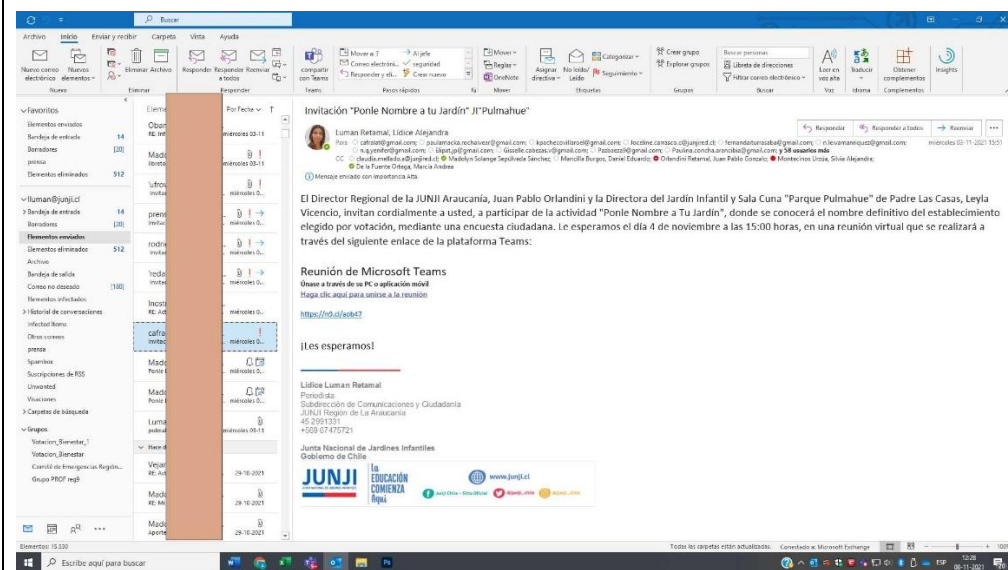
Buscar

Archivo Inicio Enviar y recibir Carpeta Vista Ayuda

Nuevo correo electrónico Nuevos elementos Eliminar Archivo Responder Responder a todos Reenviar compartir con Teams Mover a ? Correo electrónic... Responder y eli... Al jefe seguridad Crear nuevo Mover Reglas OneNote Asignar directiva No leído/ Leído Categorizar Seguimiento Crear grupo Explorar grupos Buscar personas Libreta de direcciones Filtrar correo electrónico Leer en voz alta Traducir Obtener complementos Insights

Nuevo Eliminar Responder Teams Pasos rápidos Mover Etiquetas Grupos Buscar Voz Idioma Complementos

Favoritos
Elementos enviados
Bandeja de entrada 14
Borradores [20]
prensa
Elementos eliminados 512

lluman@junji.cl
Bandeja de entrada 14
Borradores [20]
Elementos enviados
Elementos eliminados 512
Archivo
Bandeja de salida
Correo no deseado [180]
Elementos infectados
Historial de conversaciones
Infected Items
Otros correos
prensa
Spambox
Suscripciones de RSS
Unwanted
Visaciones
Carpetas de búsqueda

Grupos
Votacion_Bienestar_1
Votacion_Bienestar
Comité de Emergencias Región...
Grupo PROF reg9

Por Fecha

miércoles 03-11
miércoles 03-11
miércoles 0...
miércoles 0...
miércoles 0...
miércoles 0...
miércoles 0...
miércoles 0...
miércoles 0...
miércoles 03-11
29-10-2021
29-10-2021
29-10-2021

Invitación "Ponle Nombre a tu Jardín" JI"Pulmahue"

Luman Retamal, Lidice Alejandra
Para cafralat@gmail.com; paulamacka.rechaivez@gmail.com; kpacheccvillaroel@gmail.com; focdine.carrasco.c@junjired.cl; fernandaiturrasaba@gmail.com; n.levamanriquez@gmail.com; n.jgyenifer@gmail.com; lilipat.jp@gmail.com; Gisselle.cabezas.v@gmail.com; Pazbasetz@gmail.com; Paulina.concha.arancibia@gmail.com; y 58 usuarios más
CC claudia.mellado.a@junjired.cl; Madolyn Solange Sepúlveda Sánchez; Mancilla Burgos, Daniel Eduardo; Orlandini Retamal, Juan Pablo Gonzalo; Montecinos Urzúa, Silvia Alejandra; De la Fuente Ortega, Marcia Andrea
Mensaje enviado con importancia Alta.

Responder Responder a todos Reenviar
miércoles 03-11-2021 15:51

El Director Regional de la JUNJI Araucanía, Juan Pablo Orlandini y la Directora del Jardín Infantil y Sala Cuna "Parque Pulmahue" de Padre Las Casas, Leyla Vicencio, invitan cordialmente a usted, a participar de la actividad "Ponle Nombre a Tu Jardín", donde se conocerá el nombre definitivo del establecimiento elegido por votación, mediante una encuesta ciudadana. Le esperamos el día 4 de noviembre a las 15:00 horas, en una reunión virtual que se realizará a través del siguiente enlace de la plataforma Teams:

Reunión de Microsoft Teams
Únase a través de su PC o aplicación móvil
Haga clic aquí para unirse a la reunión

https://n9.cl/aob47

¡Les esperamos!

Lidice Luman Retamal
Periodista
Subdirección de Comunicaciones y Ciudadanía
JUNJI Región de La Araucanía
45 2991331
+569 07475721

Junta Nacional de Jardines Infantiles
Gobierno de Chile

JUNJI La EDUCACIÓN COMIENZA Aquí www.junji.cl

Elementos: 15.530
Todas las carpetas están actualizadas. Conectado a: Microsoft Exchange

Escribe aquí para buscar
ESP 12:28 08-11-2021